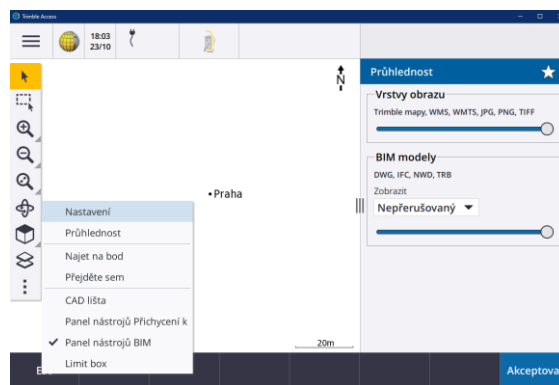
Trimble Access

18:03
23/10

N

• Praha

Nastavení
Průhlednost
Najet na bod
Přejděte sem
CAD lišta
Panel nástrojů Přichycení k
✔ Panel nástrojů BIM
Limit box

20m

Průhlednost

Vrstvy obrazu
Trimble mapy, WMS, WMTS, JPG, PNG, TIFF

BIM modely
DWG, IFC, NWD, TRB
Zobrazit
Nepřerušovaný

Esc

Akceptova